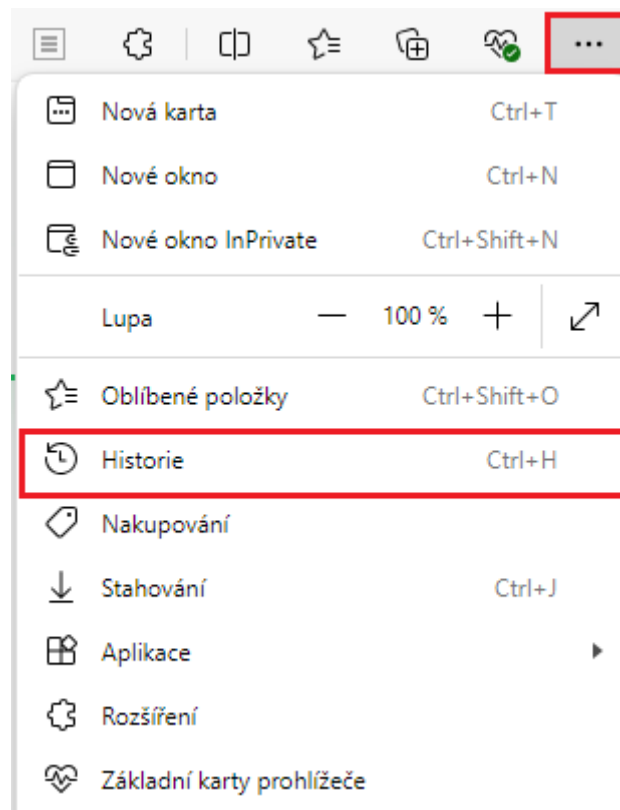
...

Nová karta Ctrl+T

Nové okno Ctrl+N

Nové okno InPrivate Ctrl+Shift+N

Lupa — 100 % +

Oblíbené položky Ctrl+Shift+O

Historie Ctrl+H

Nakupování

Stahování Ctrl+J

Aplikace

Rozšíření

Základní karty prohlížeče